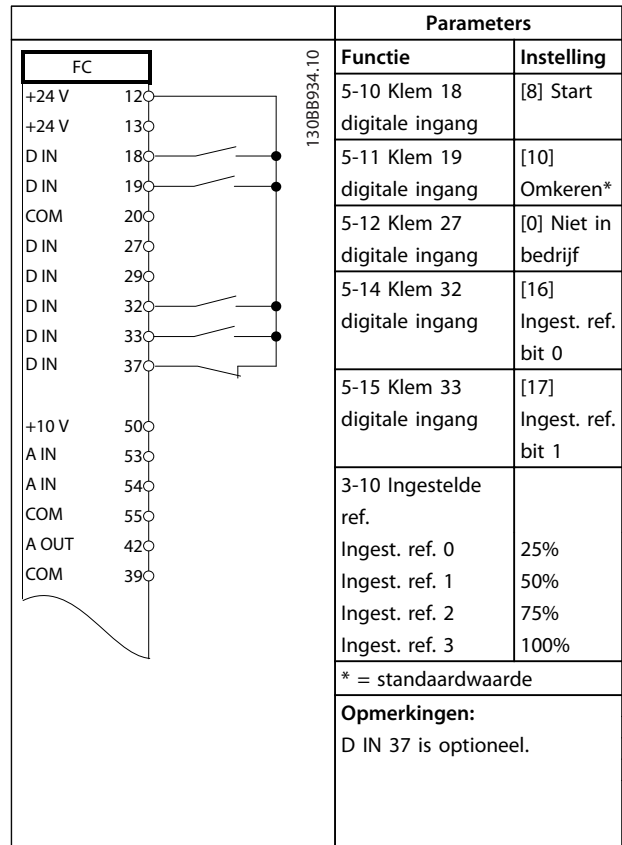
FC

+24 V 12
+24 V 13
D IN 18
D IN 19
COM 20
D IN 27
D IN 29
D IN 32
D IN 33
D IN 37

+10 V 50
A IN 53
A IN 54
COM 55
A OUT 42
COM 39

130BB934.10

| Parameters | |
|---|---|
| **Functie** | **Instelling** |
| 5-10 Klem 18 digitale ingang | [8] Start |
| 5-11 Klem 19 digitale ingang | [10] Omkeren* |
| 5-12 Klem 27 digitale ingang | [0] Niet in bedrijf |
| 5-14 Klem 32 digitale ingang | [16] Ingest. ref. bit 0 |
| 5-15 Klem 33 digitale ingang | [17] Ingest. ref. bit 1 |
| 3-10 Ingestelde ref. | |
| Ingest. ref. 0 | 25% |
| Ingest. ref. 1 | 50% |
| Ingest. ref. 2 | 75% |
| Ingest. ref. 3 | 100% |
| * = standaardwaarde | |
| **Opmerkingen:** D IN 37 is optioneel. | |